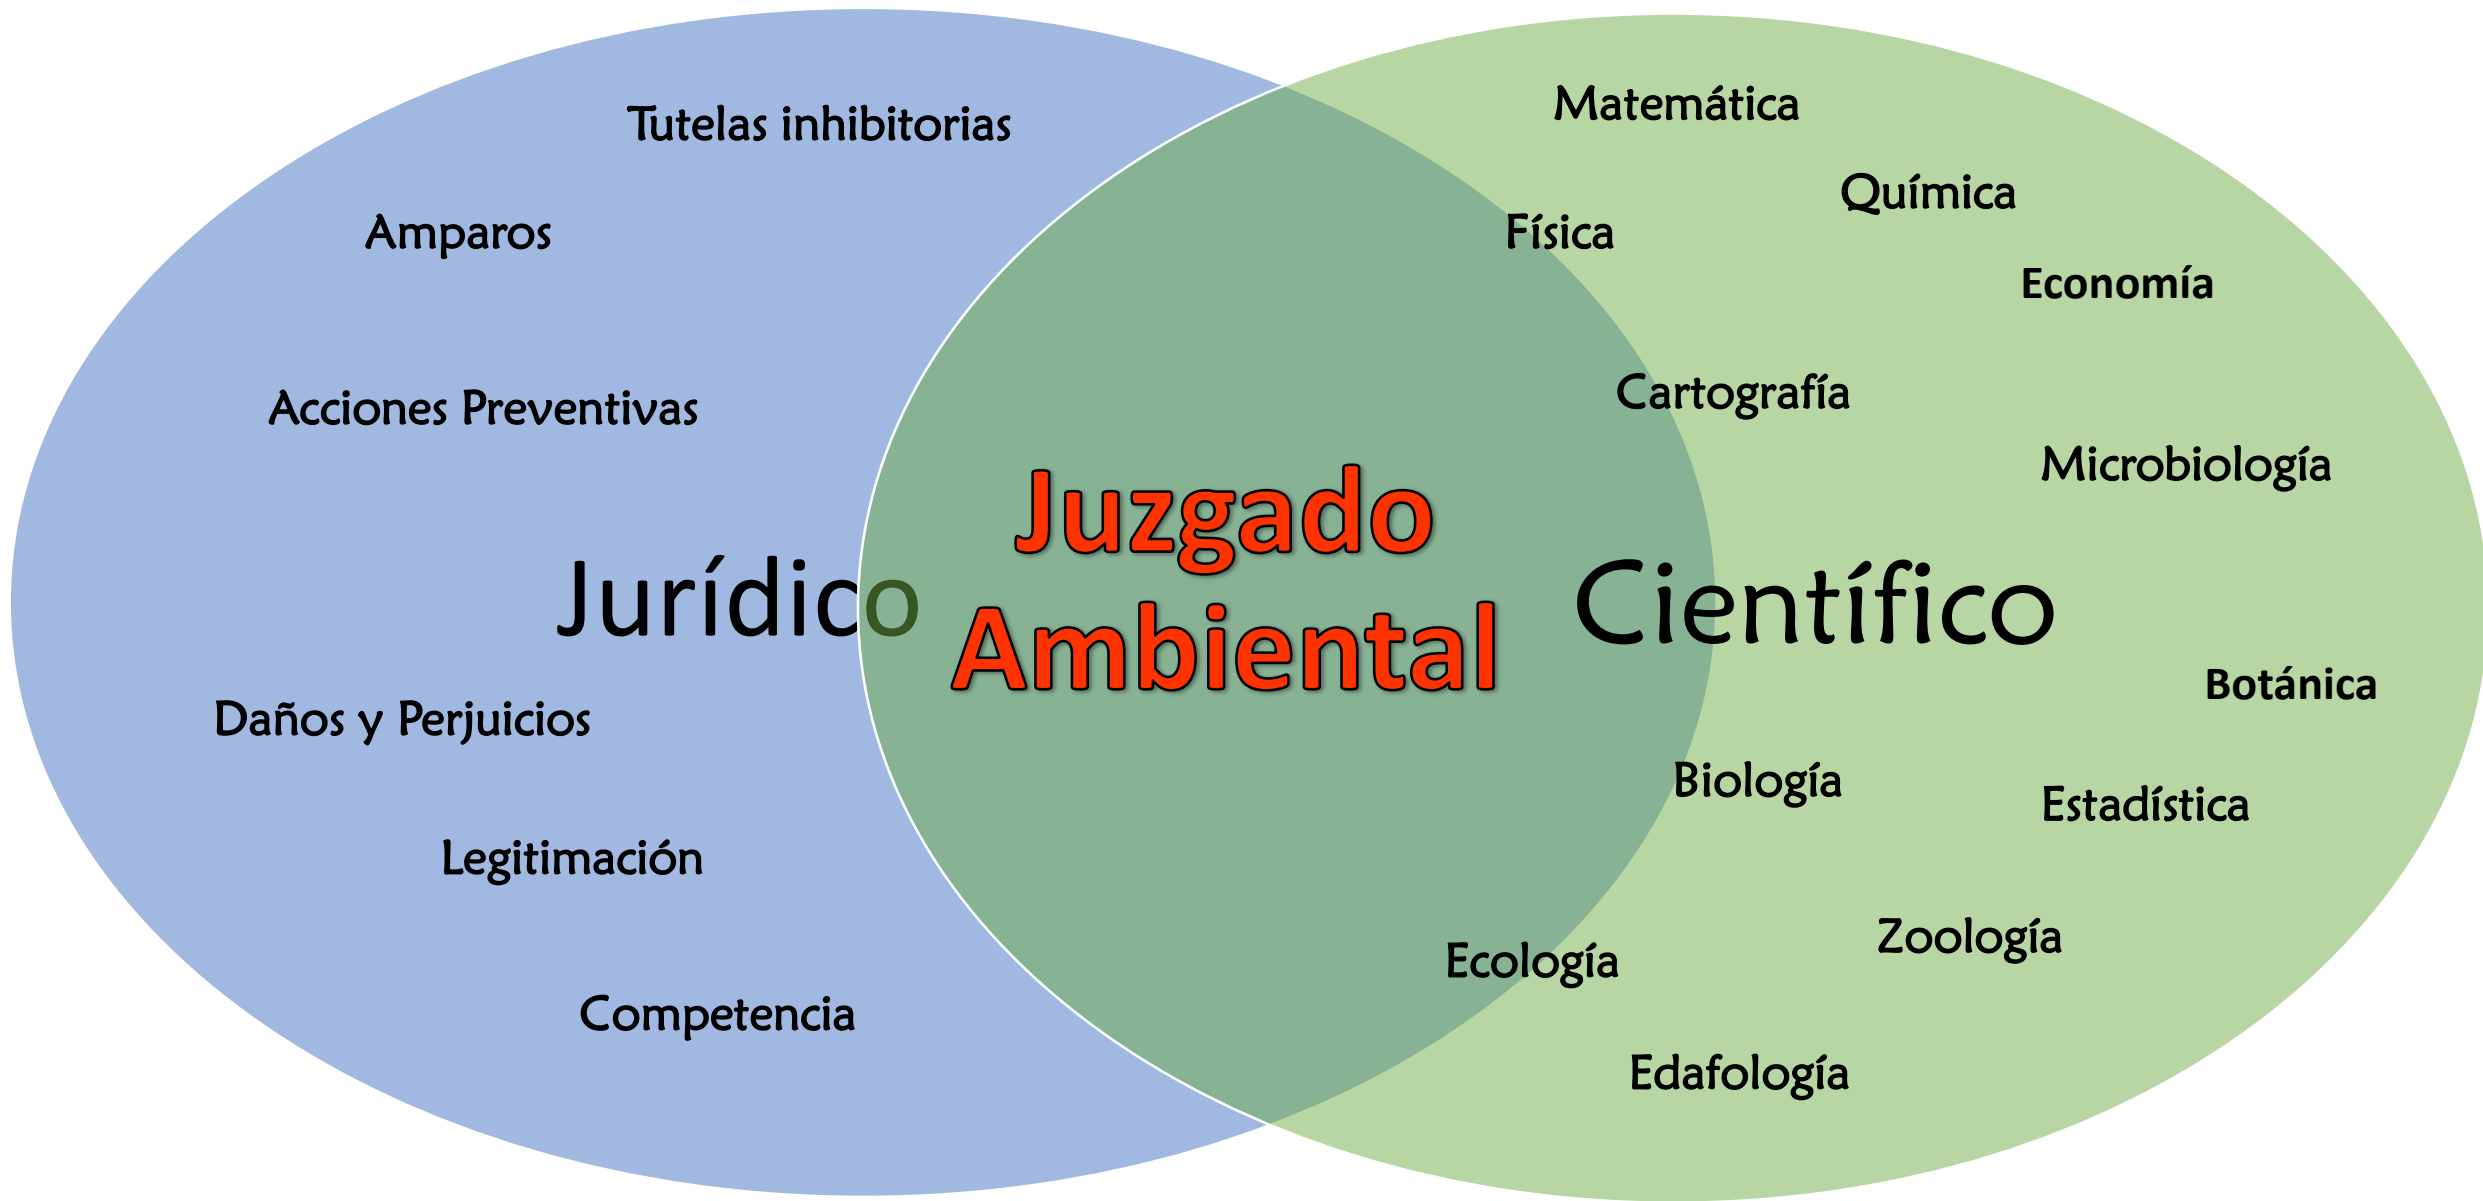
Tutelas inhibitorias

Amparos

Acciones Preventivas

Jurídico

Daños y Perjuicios

Legitimación

Competencia

Juzgado Ambiental

Matemática

Química

Física

Economía

Cartografía

Microbiología

Científico

Botánica

Biología

Estadística

Zoología

Ecología

Edafología